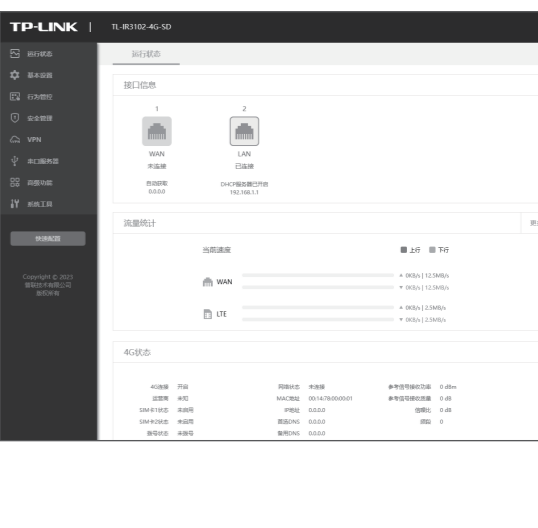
TP-LINK | TL-IR3102-4G-SD

运行状态
基本设置
行为管控
安全管理
VPN
串口服务器
高级功能
系统工具

快速配置

Copyright © 2023
普联技术有限公司
版权所有

运行状态

接口信息

1
WAN
未连接
自动获取
0.0.0.0

2
LAN
已连接
DHCP服务器已开启
192.168.1.1

流量统计

当前速度

■ 上行 ■ 下行

WAN
▲ 0KB/s | 12.5MB/s
▼ 0KB/s | 12.5MB/s

LTE
▲ 0KB/s | 2.5MB/s
▼ 0KB/s | 2.5MB/s

4G状态

| | | | | | |
|---|---|---|---|---|---|
| 4G连接 | 开启 | 网络状态 | 未连接 | 参考信号接收功率 | 0 dBm |
| 运营商 | 未知 | MAC地址 | 00-14-78-00-00-01 | 参考信号接收质量 | 0 dB |
| SIM卡1状态 | 未启用 | IP地址 | 0.0.0.0 | 信噪比 | 0 dB |
| SIM卡2状态 | 未启用 | 首选DNS | 0.0.0.0 | 频段 | 0 |
| 拨号状态 | 未拨号 | 备用DNS | 0.0.0.0 | | |